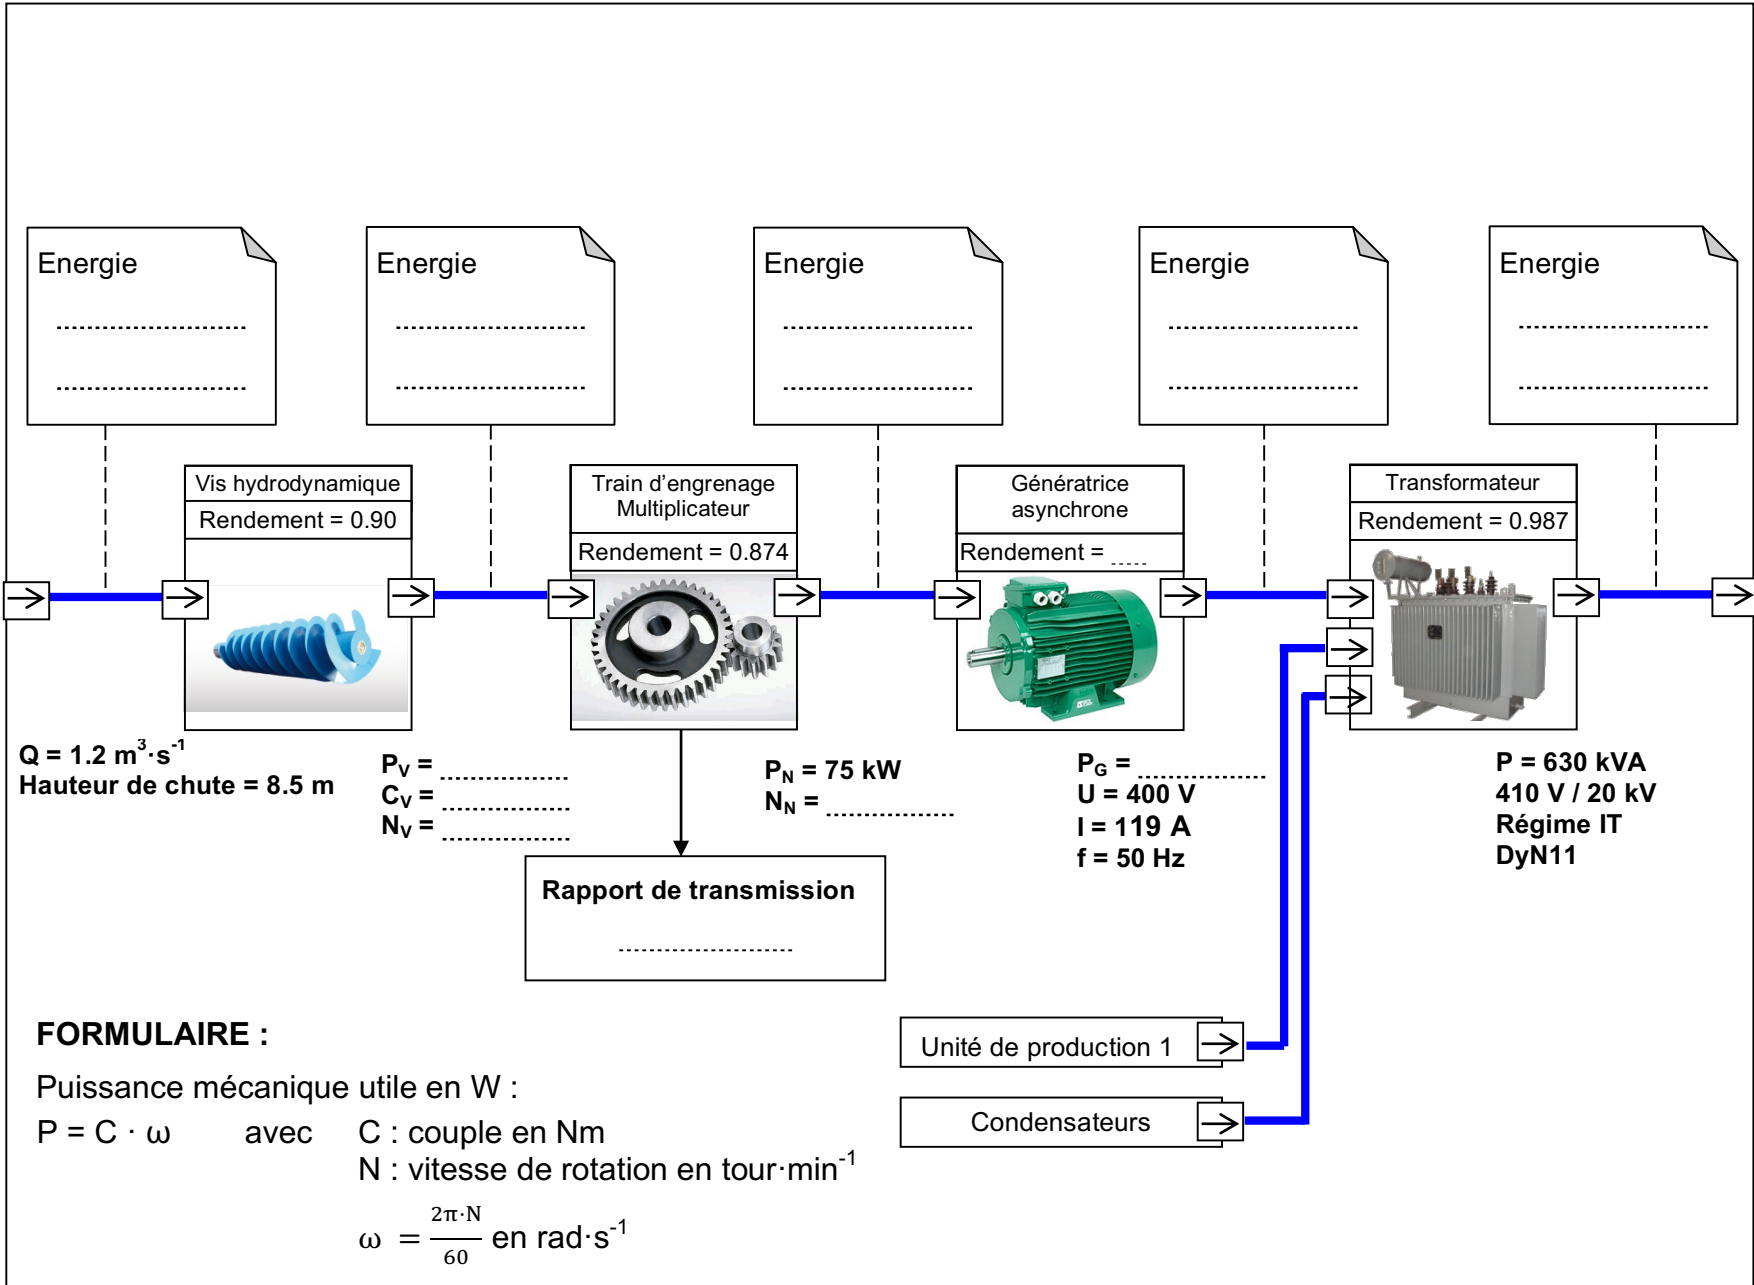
Energie
..........................
..........................

Energie
..........................
..........................

Energie
..........................
..........................

Energie
..........................
..........................

Energie
..........................
..........................

Vis hydrodynamique
Rendement = 0.90

Train d'engrenage Multiplicateur
Rendement = 0.874

Génératrice asynchrone
Rendement = .....

Transformateur
Rendement = 0.987

$Q = 1.2\ m^3 \cdot s^{-1}$
Hauteur de chute = 8.5 m

$P_V$ = ..................
$C_V$ = ..................
$N_V$ = ..................

$P_N$ = 75 kW
$N_N$ = ..................

$P_G$ = ..................
U = 400 V
I = 119 A
f = 50 Hz

P = 630 kVA
410 V / 20 kV
Régime IT
DyN11

Rapport de transmission
........................

Unité de production 1

Condensateurs

FORMULAIRE :

Puissance mécanique utile en W :

$P = C \cdot \omega$ avec C : couple en Nm
N : vitesse de rotation en $tour \cdot min^{-1}$

$\omega = \frac{2\pi \cdot N}{60}$ en $rad \cdot s^{-1}$